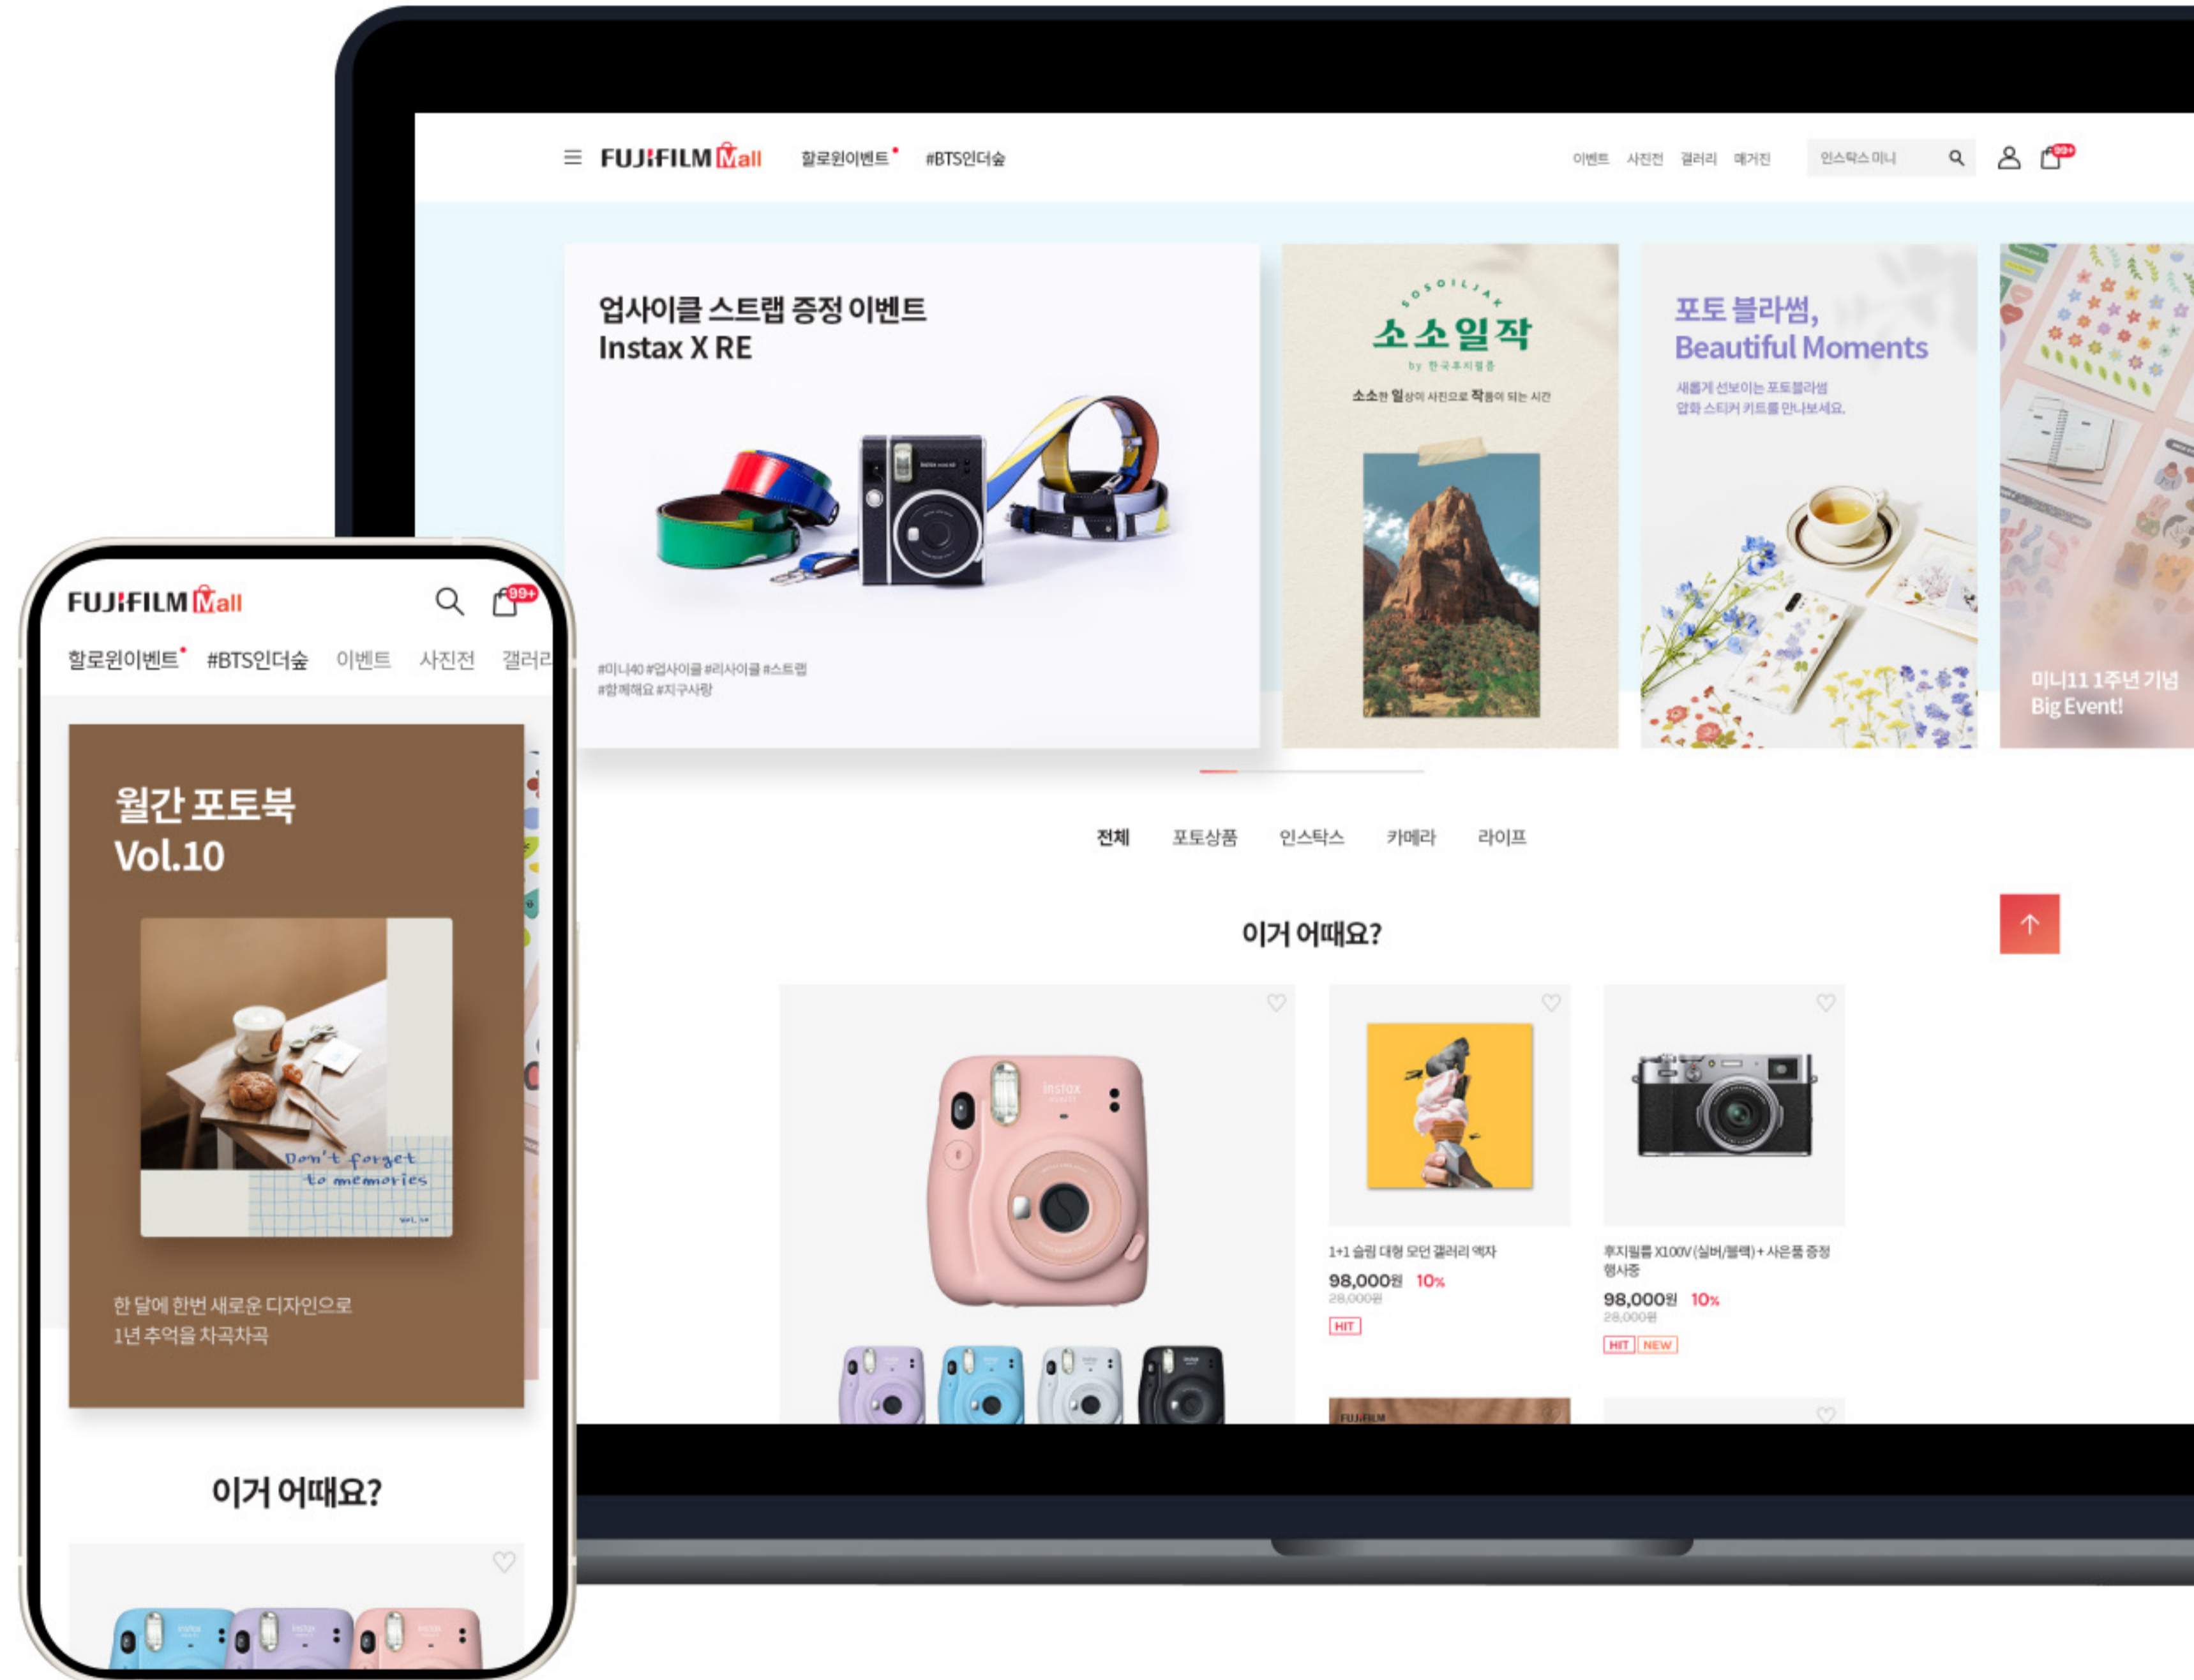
FUJIFILM Mall 할로윈이벤트 #BTS인더숲 이벤트 사진전 갤러리 매거진 인스탁스 미니 99+

업사이클 스트랩 증정 이벤트
Instax X RE

#미니40 #업사이클 #리사이클 #스트랩
#함께해요 #지구사랑

SOSOILJAK
소소일작
by 한국후지필름
소소한 일상이 사진으로 작품이 되는 시간

포토 블라썸,
Beautiful Moments
새롭게 선보이는 포토블라썸
압화 스티커 키트를 만나보세요.

미니11 1주년 기념
Big Event!

전체 포토상품 인스탁스 카메라 라이프

이거 어때요?

instax

1+1 슬림 대형 모던 갤러리 액자
98,000원 10%
28,000원
HIT

후지필름 X100V (실버/블랙) + 사은품 증정 행사중
98,000원 10%
28,000원
HIT NEW

FUJIFILM

FUJIFILM Mall 99+
할로윈이벤트 #BTS인더숲 이벤트 사진전 갤러리

월간 포토북
Vol.10

Don't forget to memories

한 달에 한번 새로운 디자인으로
1년 추억을 차곡차곡

이거 어때요?